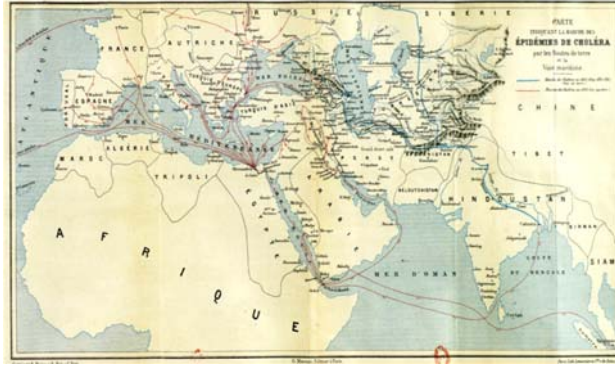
CARTE
INDIQUANT LA MARCHE DES
ÉPIDÉMIES DE CHOLÉRA
par les Routes de terre
et la
Voie maritime

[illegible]
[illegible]

RUSSIE
SIBERIE
FRANCE
AUTRICHE
ESPAGNE
MAROC
ALGÉRIE
TRIPOLI
TURQUIE
EGYPTE
ARABIE
MER D'OMAN
BELOUCHISTAN
HINDOUSTAN
TIBET
CHINE
GOLFE DE BENGALE
SIAM
A F R I Q U E

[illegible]
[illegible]
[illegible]